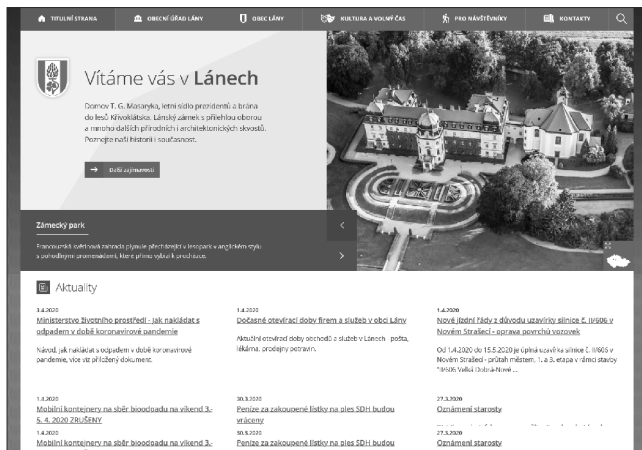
TITULNÍ STRANA | OBECNÍ ÚŘAD LÁNY | OBEC LÁNY | KULTURA A VOLNÝ ČAS | PRO NÁVŠTĚVNÍKY | KONTAKTY

Vítáme vás v Lánech

Domov T. G. Masaryka, letní sídlo prezidentů a brána do lesů Křivoklátska. Lánský zámek s přilehlou oborou a mnoho dalších přírodních i architektonických skvostů. Poznejte naši historii i současnost.

Další zajímavosti

Zámecký park

Francouzský světlový zahrada plynule přechází v lesopark v anglickém stylu s pohodlnými promenádami, které přímo vybízí k procházce.

Aktuality

3.4.2020
Ministerstvo životního prostředí - jak nakládat s odpadem v době koronavirové pandemie

Návod, jak nakládat s odpadem v době koronavirové pandemie, více viz přiložený dokument.

1.4.2020
Dočasné otevírací doby firem a služeb v obci Lány

Aktuální otevírací doby obchodů a služeb v Lánech - pošta, lékárna, prodejny potravin.

1.4.2020
Nové jízdní řády z důvodu uzavírky silnice č. II/606 v Novém Strašecí - oprava povrchů vozovek

Od 1.4.2020 do 15.5.2020 je úplná uzavírka silnice č. II/606 v Novém Strašecí - průtah městem, 1. a 3. etapa v rámci stavby "II/606 Velká Dobrá-Nové ...

1.4.2020
Mobilní kontejnery na sběr bioodpadu na víkend 3.-5. 4. 2020 ZRUŠENY

30.3.2020
Peníze za zakoupené lístky na ples SDH budou vráceny

27.3.2020
Oznámení starosty

1.4.2020
Mobilní kontejnery na sběr bioodpadu na víkend 3.-

30.3.2020
Peníze za zakoupené lístky na ples SDH budou

27.3.2020
Oznámení starosty